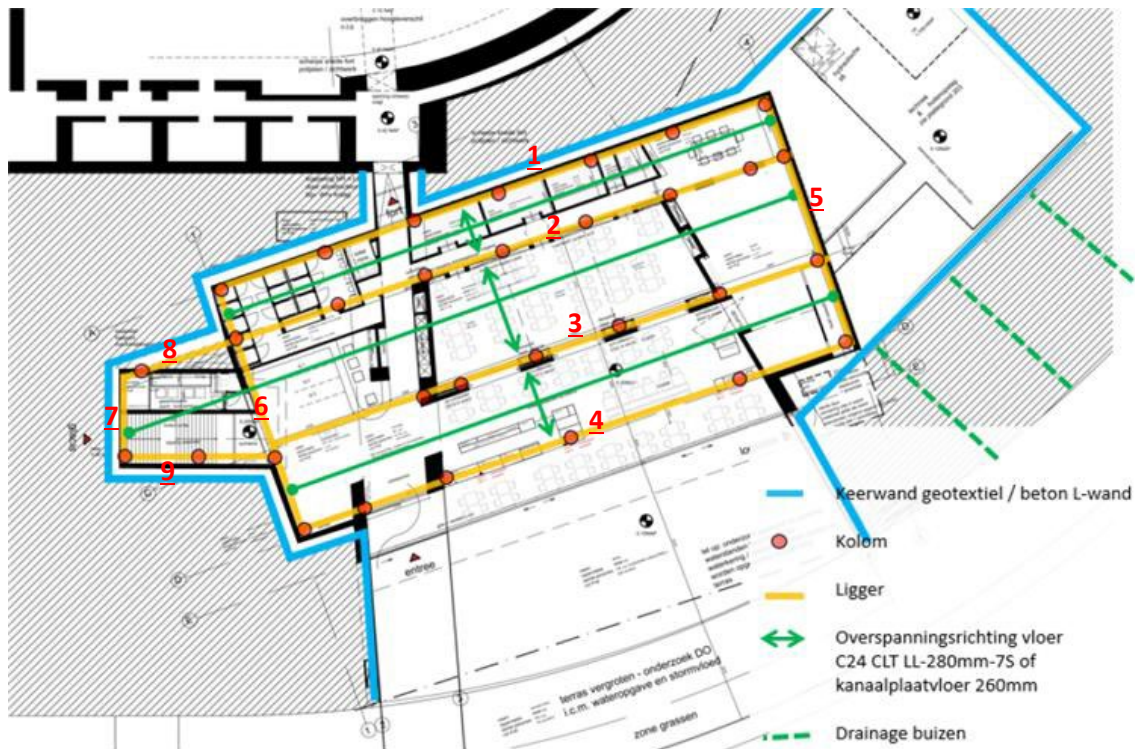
1
2
3
4
5
6
7
8
9

fort
entree
terras vergroten - onderzoek DO
i.c.m. wateropgave en stormvloed
zone grassen

Keerwand geotextiel / beton L-wand
Kolom
Ligger
Overspanningsrichting vloer
C24 CLT LL-280mm-7S of
kanaalplaatvloer 260mm
Drainage buizen